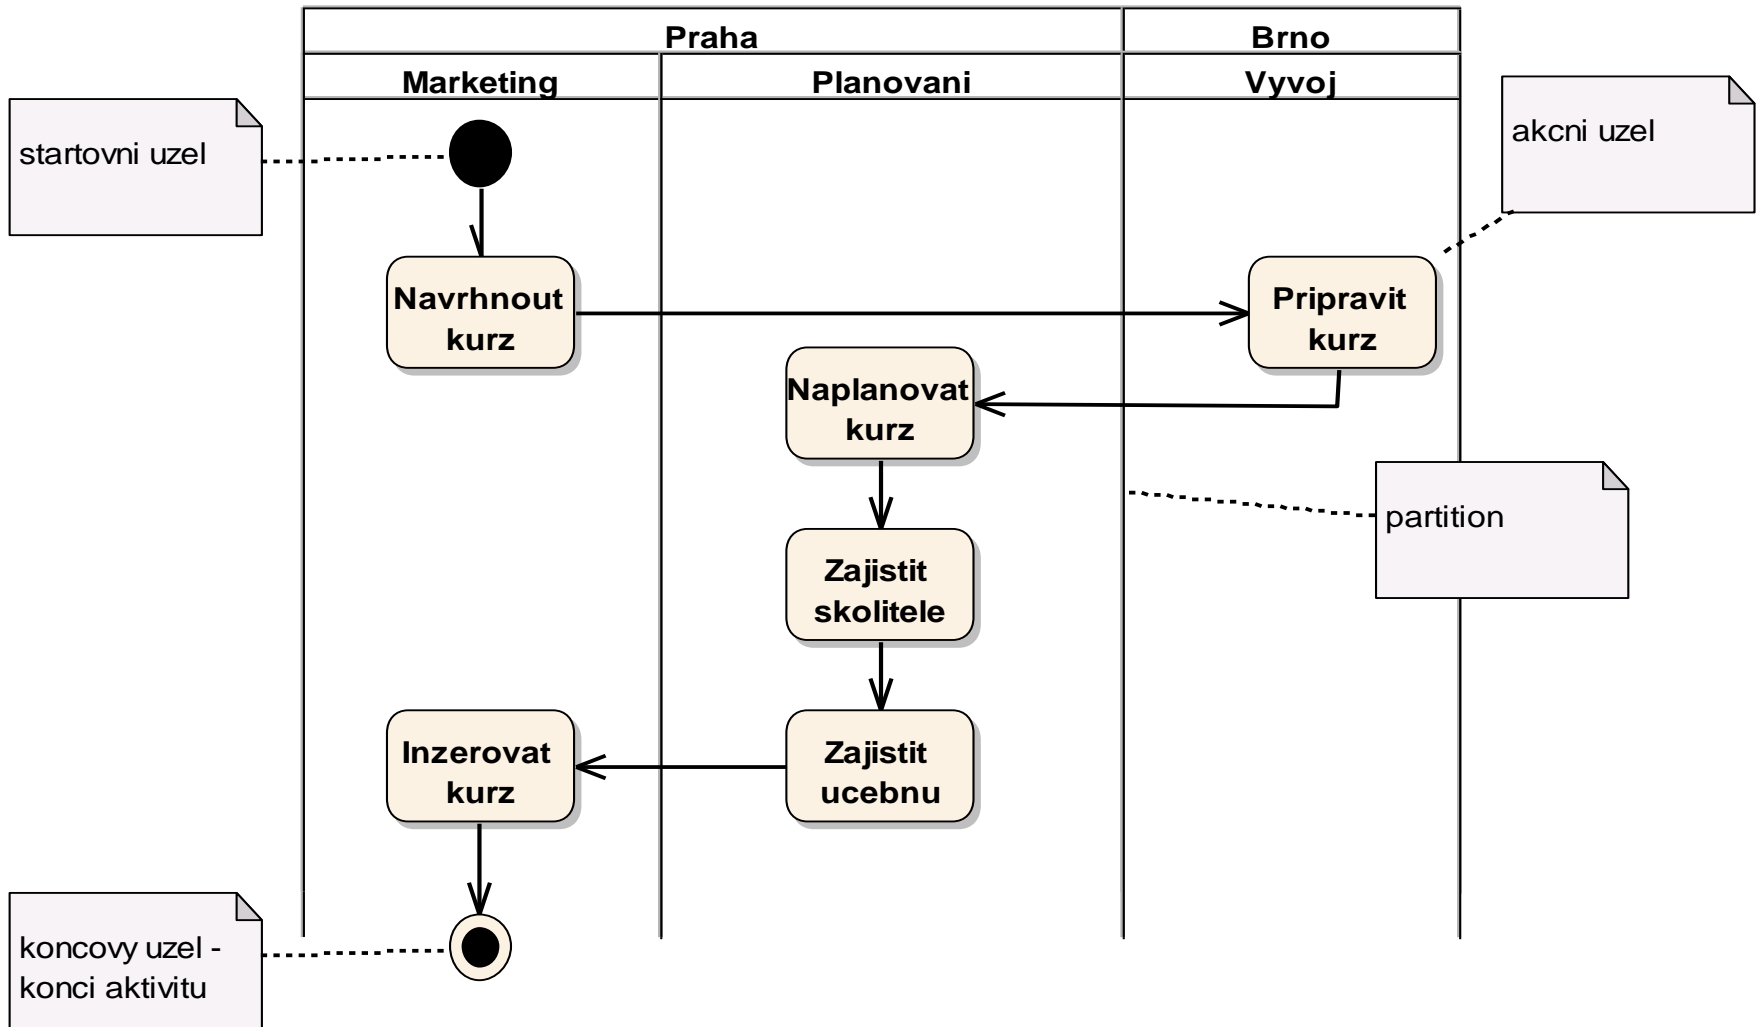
Praha

Brno

Marketing

Planovani

Vyvoj

startovni uzel

akcni uzel

Navrhnout kurz

Pripravit kurz

Naplanovat kurz

partition

Zajistit skolitele

Inzerovat kurz

Zajistit ucebnu

koncovy uzel - konci aktivitu